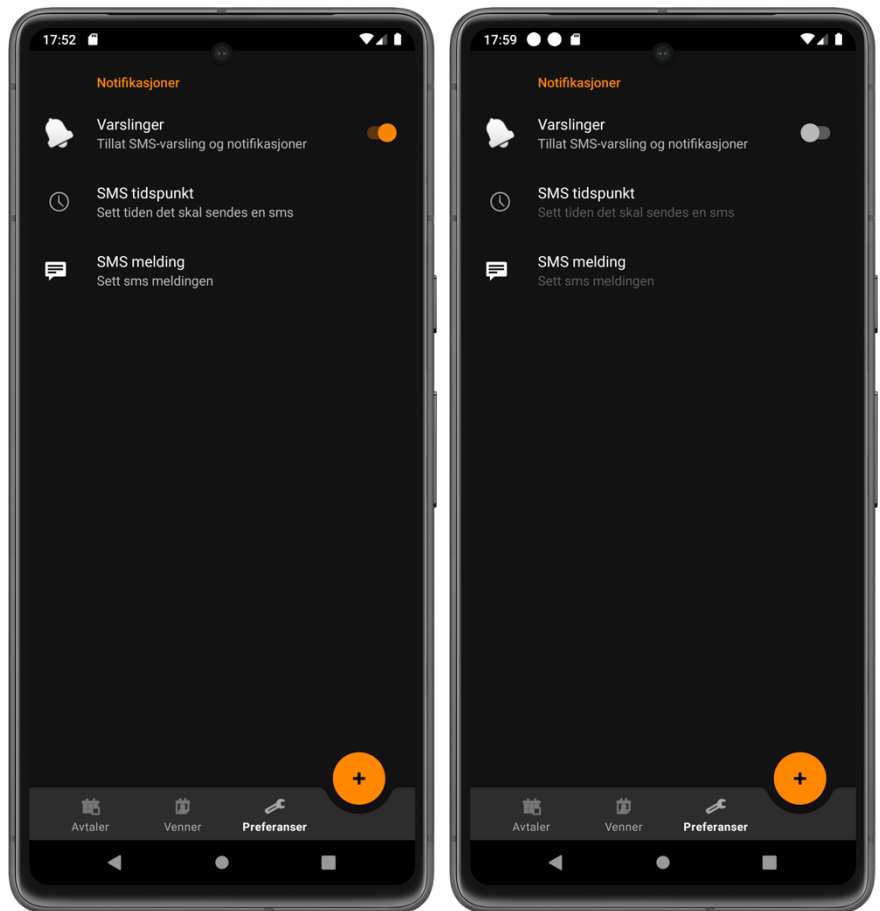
17:52

Notifikasjoner

Varslinger
Tillat SMS-varsling og notifikasjoner

SMS tidspunkt
Sett tiden det skal sendes en sms

SMS melding
Sett sms meldingen

+

Avtaler
Venner
Preferanser

17:59

Notifikasjoner

Varslinger
Tillat SMS-varsling og notifikasjoner

SMS tidspunkt
Sett tiden det skal sendes en sms

SMS melding
Sett sms meldingen

+

Avtaler
Venner
Preferanser